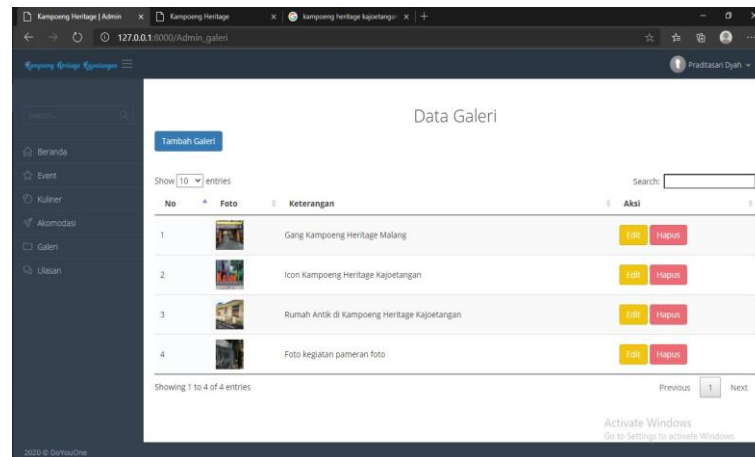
Kampoeng Heritage | Admin × Kampoeng Heritage × kampoeng heritage kajoetanga × +

127.0.0.1:8000/Admin_galeri

Kampoeng Heritage Kajoetangan

Praditasari Dyah

Search...

Beranda
Event
Kuliner
Akomodasi
Galeri
Ulasan

Data Galeri

Tambah Galeri

Show 10 entries

Search:

| No | Foto | Keterangan | Aksi |
|---|---|---|---|
| 1 | | Gang Kampoeng Heritage Malang | Edit Hapus |
| 2 | | Icon Kampoeng Heritage Kajoetangan | Edit Hapus |
| 3 | | Rumah Antik di Kampoeng Heritage Kajoetangan | Edit Hapus |
| 4 | | Foto kegiatan pameran foto | Edit Hapus |

Showing 1 to 4 of 4 entries

Previous 1 Next

Activate Windows
Go to Settings to activate Windows.

2020 © DoYouOne